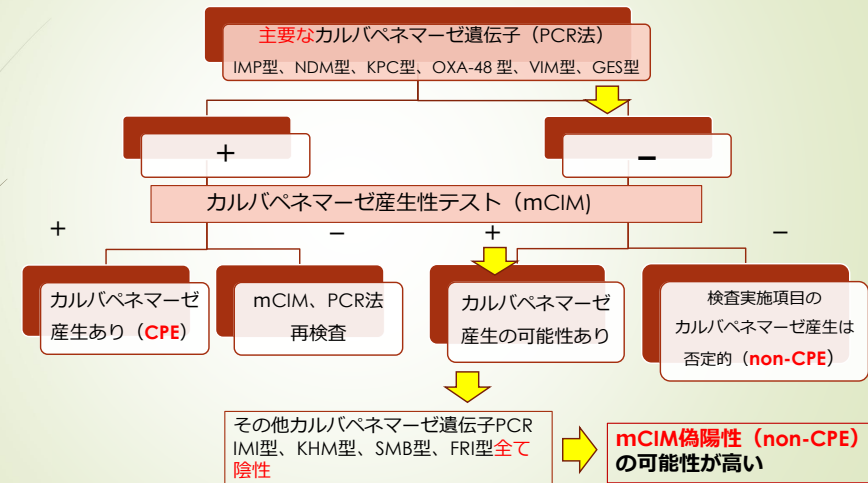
主要なカルバペネマーゼ遺伝子（PCR法）
IMP型、NDM型、KPC型、OXA-48 型、VIM型、GES型

+

−

カルバペネマーゼ産生性テスト（mCIM）

+

−

+

−

カルバペネマーゼ産生あり（CPE）

mCIM、PCR法再検査

カルバペネマーゼ産生の可能性あり

検査実施項目のカルバペネマーゼ産生は否定的（non-CPE）

その他カルバペネマーゼ遺伝子PCR
IMI型、KHM型、SMB型、FRI型全て陰性

mCIM偽陽性（non-CPE）の可能性が高い